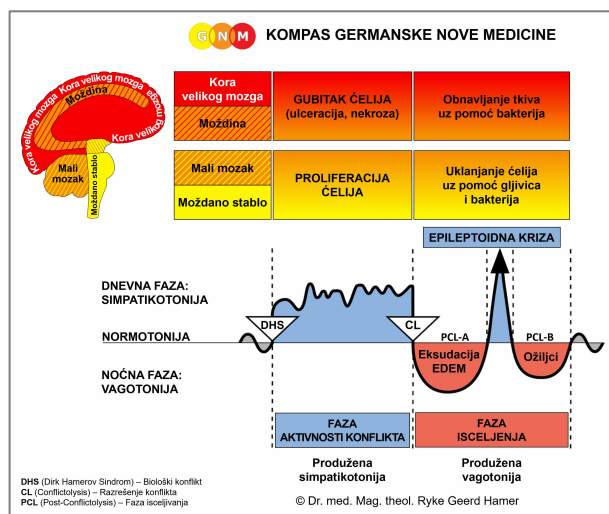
G N M

KOMPAS GERMANSKE NOVE MEDICINE

Kora velikog mozga Kora velikog mozga Kora velikog mozga Kora velikog mozga

Moždina

Mali mozak

Moždano stablo

| Kora velikog mozga / Moždina | GUBITAK ĆELIJA (ulceracija, nekroza) | Obnavljanje tkiva uz pomoć bakterija |
|---|---|---|
| Mali mozak / Moždano stablo | PROLIFERACIJA ĆELIJA | Uklanjanje ćelija uz pomoć gljivica i bakterija |

EPILEPTOIDNA KRIZA

DNEVNA FAZA: SIMPATIKOTONIJA

NORMOTONIJA

DHS

CL

PCL-A

PCL-B

Eksudacija EDEM

Ožiljci

NOĆNA FAZA: VAGOTONIJA

FAZA AKTIVNOSTI KONFLIKTA

FAZA ISCELJENJA

Produžena simpatikotonija

Produžena vagotonija

DHS (Dirk Hamerov Sindrom) – Biološki konflikt
CL (Conflictolysis) – Razrešenje konflikta
PCL (Post-Conflictolysis) – Faza isceljivanja

© Dr. med. Mag. theol. Ryke Geerd Hamer